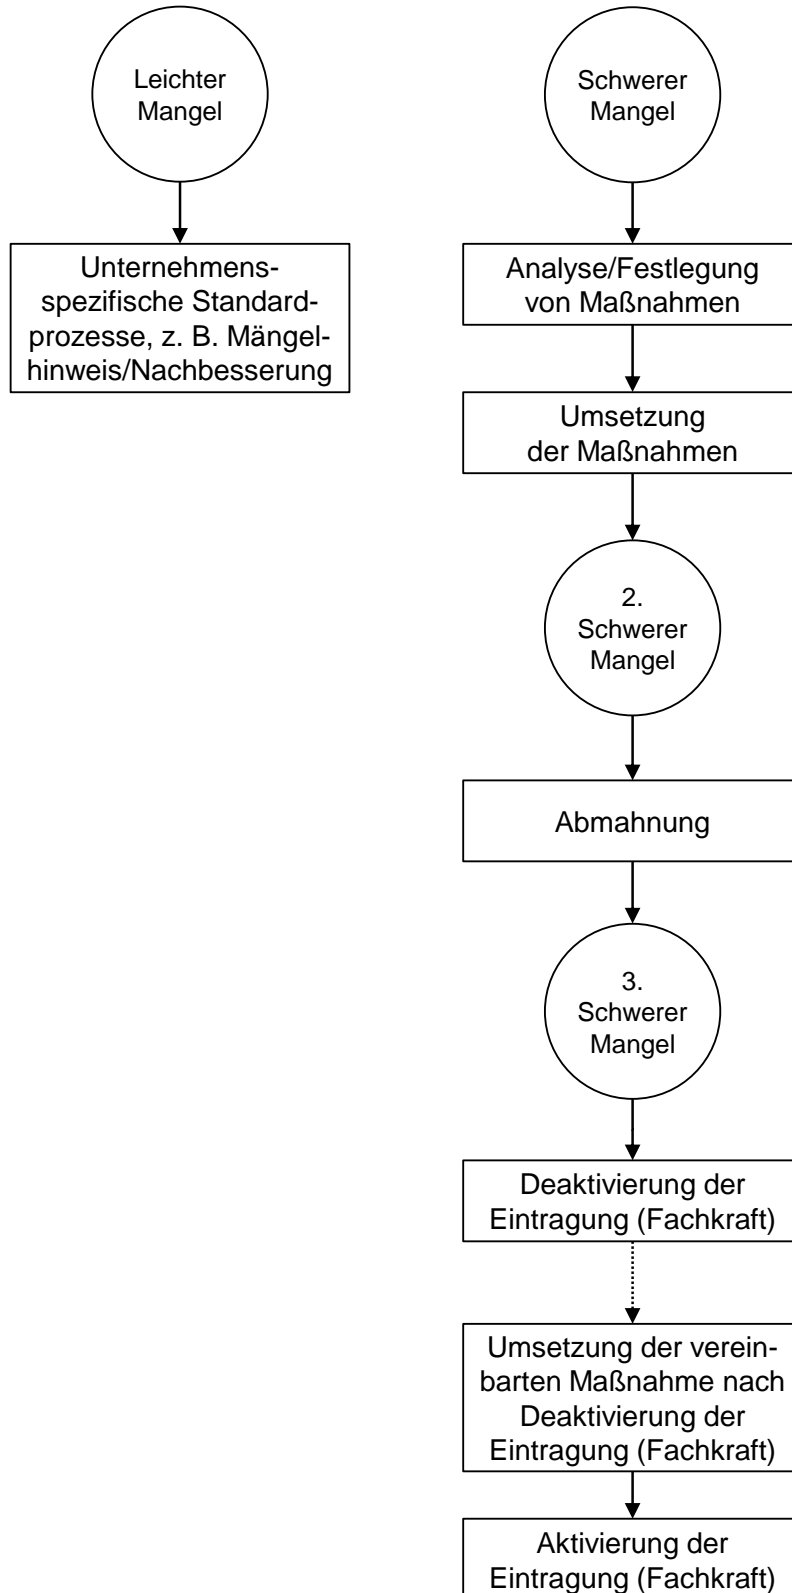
Leichter Mangel

Unternehmensspezifische Standardprozesse, z. B. Mängelhinweis/Nachbesserung

Schwerer Mangel

Analyse/Festlegung von Maßnahmen

Umsetzung der Maßnahmen

2. Schwerer Mangel

Abmahnung

3. Schwerer Mangel

Deaktivierung der Eintragung (Fachkraft)

Umsetzung der vereinbarten Maßnahme nach Deaktivierung der Eintragung (Fachkraft)

Aktivierung der Eintragung (Fachkraft)